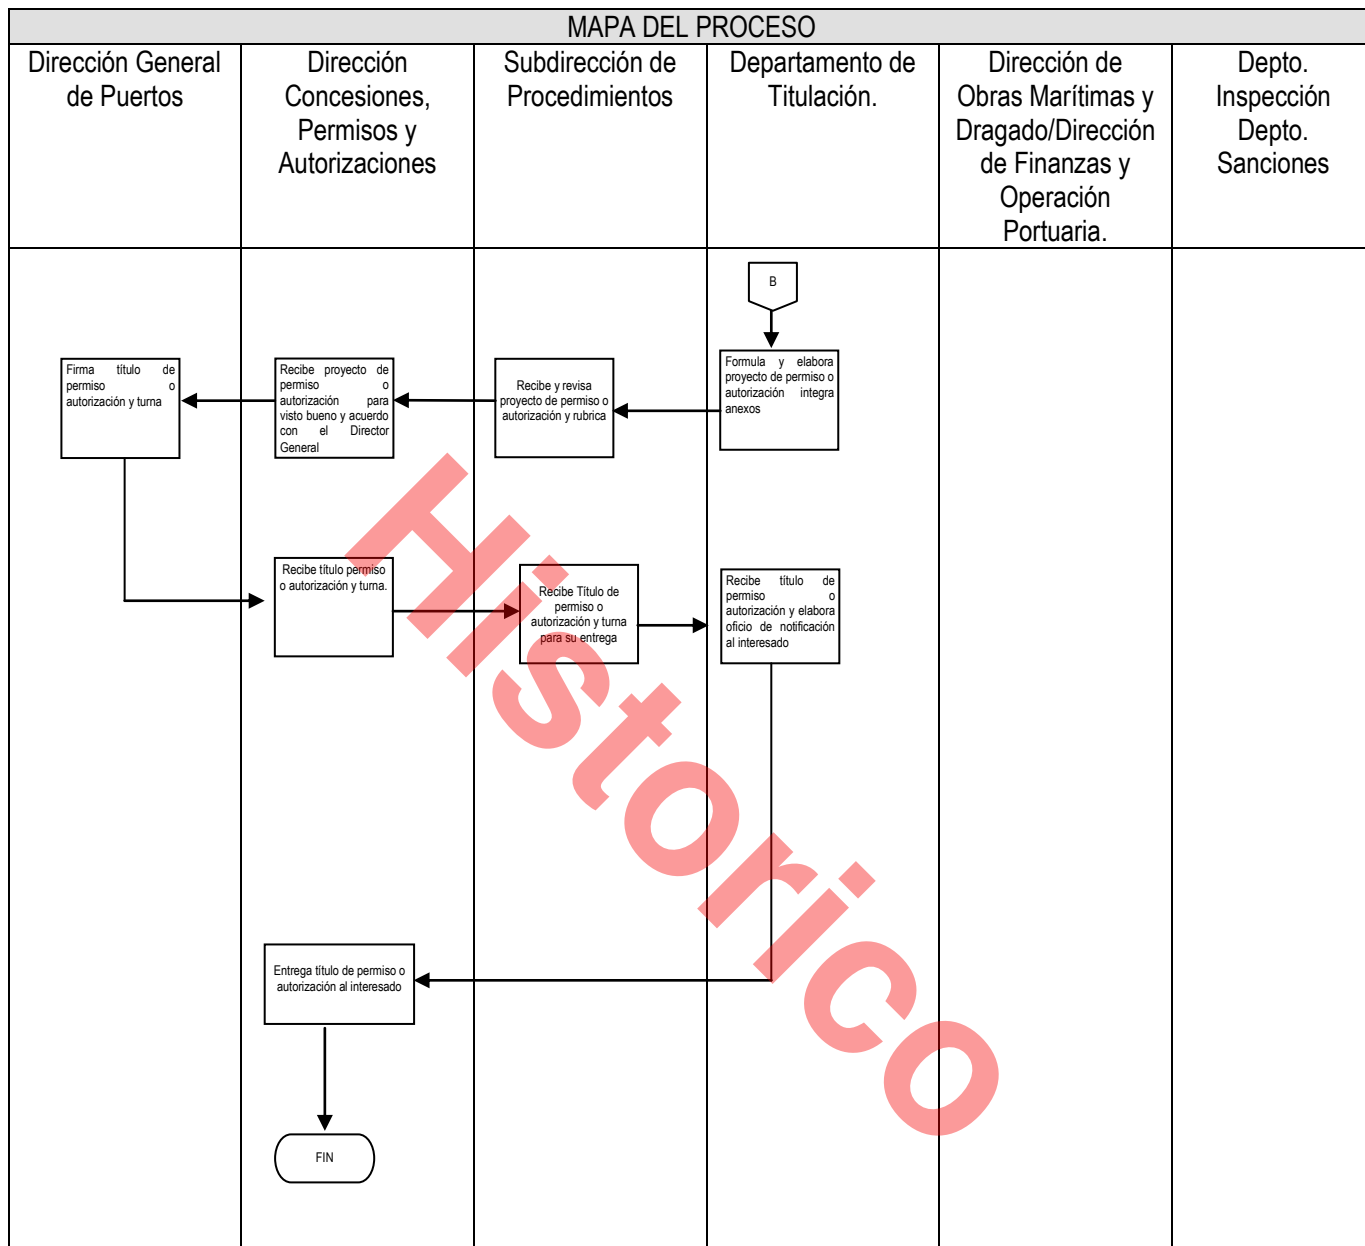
MAPA DEL PROCESO

| Dirección General de Puertos | Dirección Concesiones, Permisos y Autorizaciones | Subdirección de Procedimientos | Departamento de Titulación. | Dirección de Obras Marítimas y Dragado/Dirección de Finanzas y Operación Portuaria. | Depto. Inspección Depto. Sanciones |
|---|---|---|---|---|---|

B

Formula y elabora proyecto de permiso o autorización integra anexos

Recibe y revisa proyecto de permiso o autorización y rubrica

Recibe proyecto de permiso o autorización para visto bueno y acuerdo con el Director General

Firma título de permiso o autorización y turna

Recibe título permiso o autorización y turna.

Recibe Título de permiso o autorización y turna para su entrega

Recibe título de permiso o autorización y elabora oficio de notificación al interesado

Entrega título de permiso o autorización al interesado

FIN

Historico